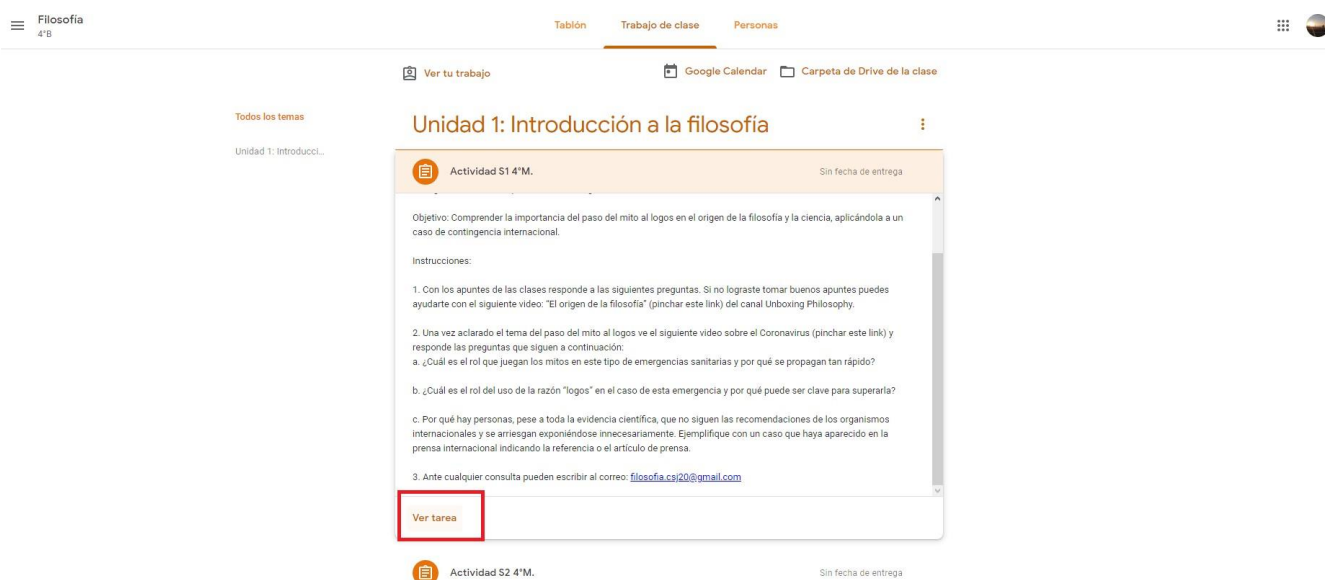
Filosofía
4°B

Tablón Trabajo de clase Personas

Ver tu trabajo

Google Calendar Carpeta de Drive de la clase

Todos los temas

Unidad 1: Introducci...

Unidad 1: Introducción a la filosofía

Actividad S1 4°M.

Sin fecha de entrega

Objetivo: Comprender la importancia del paso del mito al logos en el origen de la filosofía y la ciencia, aplicándola a un caso de contingencia internacional.

Instrucciones:

1. Con los apuntes de las clases responde a las siguientes preguntas. Si no lograste tomar buenos apuntes puedes ayudarte con el siguiente video: "El origen de la filosofía" (pinchar este link) del canal Unboxing Philosophy.

2. Una vez aclarado el tema del paso del mito al logos ve el siguiente video sobre el Coronavirus (pinchar este link) y responde las preguntas que siguen a continuación:
a. ¿Cuál es el rol que juegan los mitos en este tipo de emergencias sanitarias y por qué se propagan tan rápido?

b. ¿Cuál es el rol del uso de la razón "logos" en el caso de esta emergencia y por qué puede ser clave para superarla?

c. Por qué hay personas, pese a toda la evidencia científica, que no siguen las recomendaciones de los organismos internacionales y se arriesgan exponiéndose innecesariamente. Ejemplifique con un caso que haya aparecido en la prensa internacional indicando la referencia o el artículo de prensa.

3. Ante cualquier consulta pueden escribir al correo: filosofia.csj20@gmail.com

Ver tarea

Actividad S2 4°M.

Sin fecha de entrega